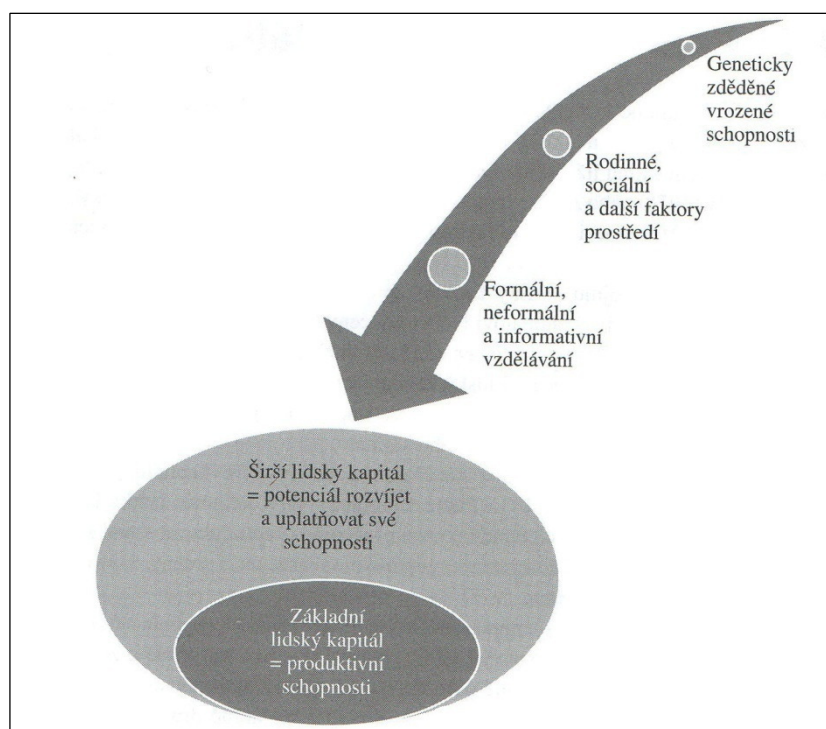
Geneticky zděděné vrozené schopnosti

Rodinné, sociální a další faktory prostředí

Formální, neformální a informativní vzdělávání

Širší lidský kapitál = potenciál rozvíjet a uplatňovat své schopnosti

Základní lidský kapitál = produktivní schopnosti